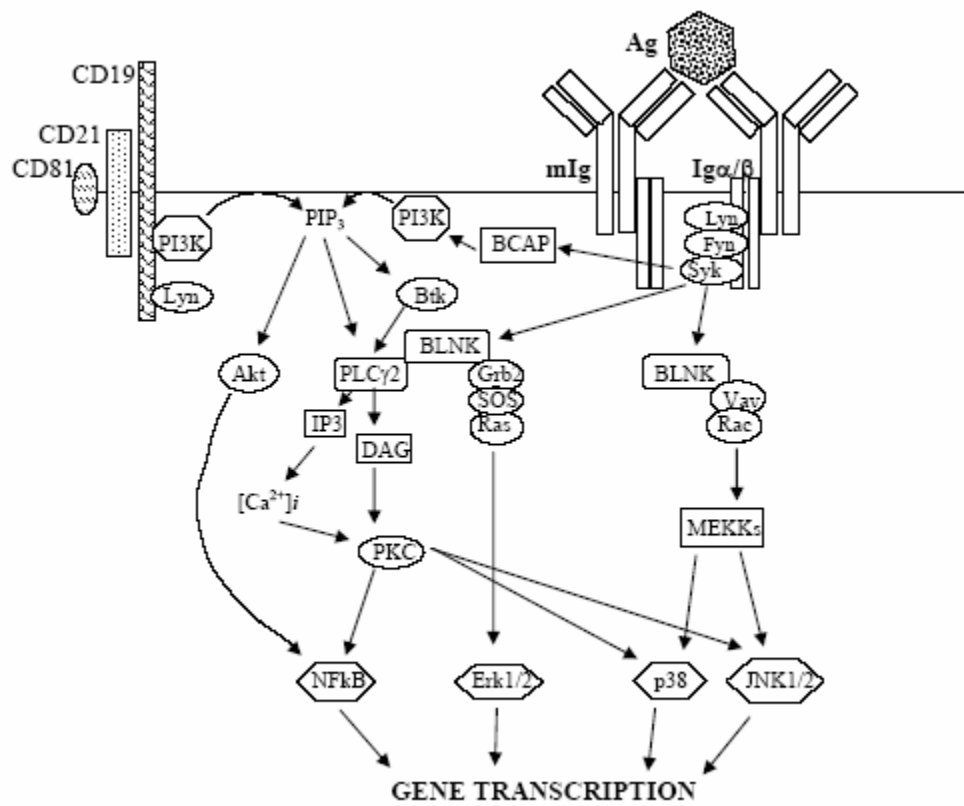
Ag

CD19

CD21

CD81

mIg

Igα/β

PI3K

Lyn

$PIP_3$

PI3K

BCAP

Lyn

Fyn

Syk

Btk

BLNK

Akt

PLCγ2

Grb2

SOS

Ras

BLNK

Vav

Rac

IP3

DAG

$[Ca^{2+}]i$

MEKKs

PKC

NFkB

Erk1/2

p38

JNK1/2

GENE TRANSCRIPTION